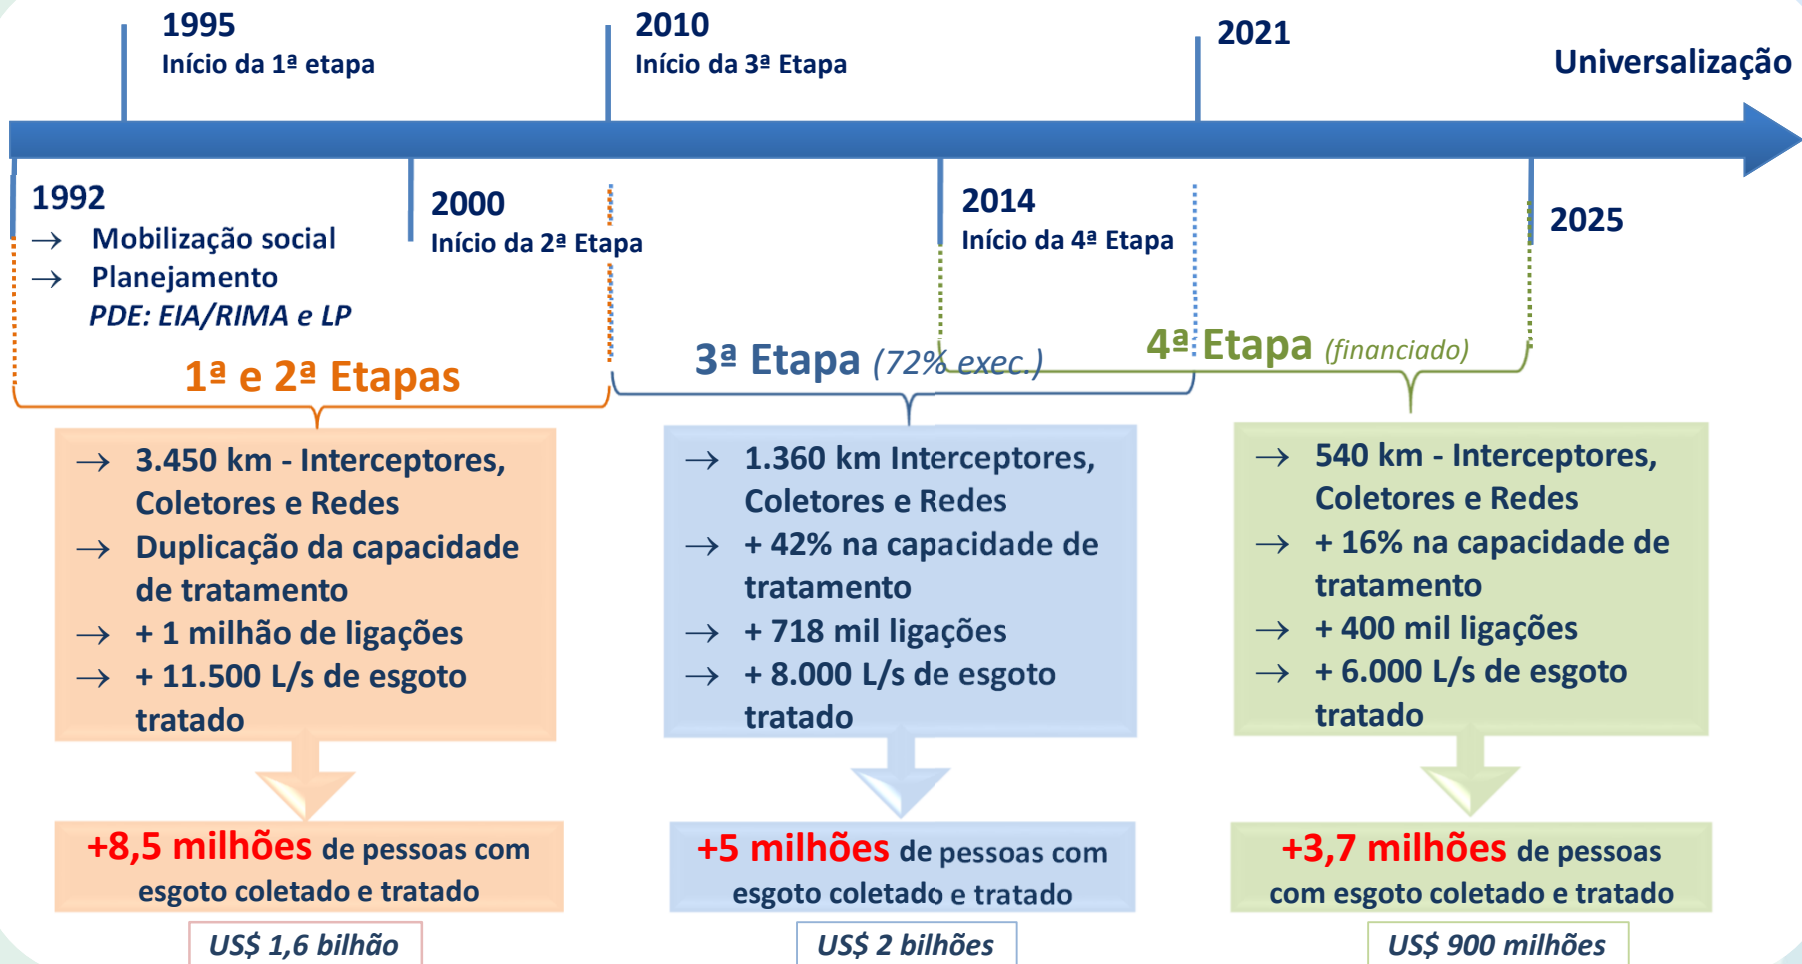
1995
Início da 1ª etapa

2010
Início da 3ª Etapa

2021

Universalização

1992
→ Mobilização social
→ Planejamento
PDE: EIA/RIMA e LP

2000
Início da 2ª Etapa

2014
Início da 4ª Etapa

2025

1ª e 2ª Etapas

3ª Etapa (72% exec.)

4ª Etapa (financiado)

→ 3.450 km - Interceptores, Coletores e Redes
→ Duplicação da capacidade de tratamento
→ + 1 milhão de ligações
→ + 11.500 L/s de esgoto tratado

→ 1.360 km Interceptores, Coletores e Redes
→ + 42% na capacidade de tratamento
→ + 718 mil ligações
→ + 8.000 L/s de esgoto tratado

→ 540 km - Interceptores, Coletores e Redes
→ + 16% na capacidade de tratamento
→ + 400 mil ligações
→ + 6.000 L/s de esgoto tratado

+8,5 milhões de pessoas com esgoto coletado e tratado

+5 milhões de pessoas com esgoto coletado e tratado

+3,7 milhões de pessoas com esgoto coletado e tratado

US$ 1,6 bilhão

US$ 2 bilhões

US$ 900 milhões